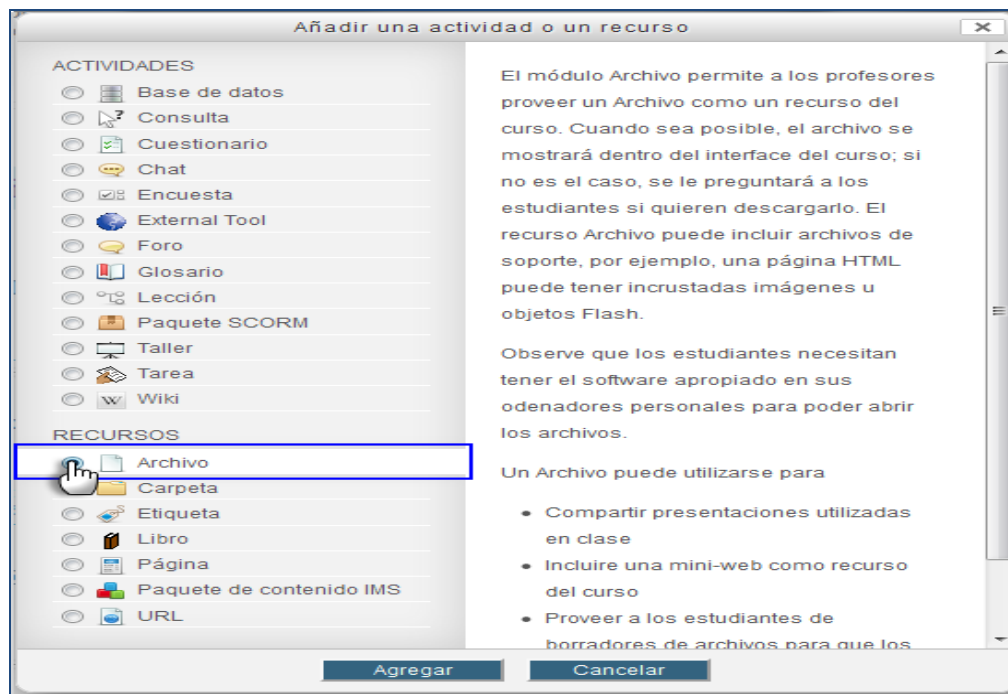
Añadir una actividad o un recurso

×

ACTIVIDADES

Base de datos
Consulta
Cuestionario
Chat
Encuesta
External Tool
Foro
Glosario
Lección
Paquete SCORM
Taller
Tarea
Wiki

RECURSOS

Archivo
Carpeta
Etiqueta
Libro
Página
Paquete de contenido IMS
URL

El módulo Archivo permite a los profesores proveer un Archivo como un recurso del curso. Cuando sea posible, el archivo se mostrará dentro del interface del curso; si no es el caso, se le preguntará a los estudiantes si quieren descargarlo. El recurso Archivo puede incluir archivos de soporte, por ejemplo, una página HTML puede tener incrustadas imágenes u objetos Flash.

Observe que los estudiantes necesitan tener el software apropiado en sus odenadores personales para poder abrir los archivos.

Un Archivo puede utilizarse para

- Compartir presentaciones utilizadas en clase
- Incluire una mini-web como recurso del curso
- Proveer a los estudiantes de borradores de archivos para que los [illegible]

Agregar Cancelar